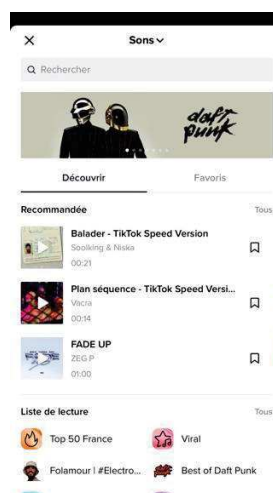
Sons

Rechercher

daft punk

Découvrir
Favoris

Recommandée
Tous

Balader - TikTok Speed Version
Soolking & Niska
00:21

Plan séquence - TikTok Speed Versi...
Vacra
00:14

FADE UP
ZEG P
01:00

Liste de lecture
Tous

Top 50 France
Viral
Folamour | #Electro...
Best of Daft Punk